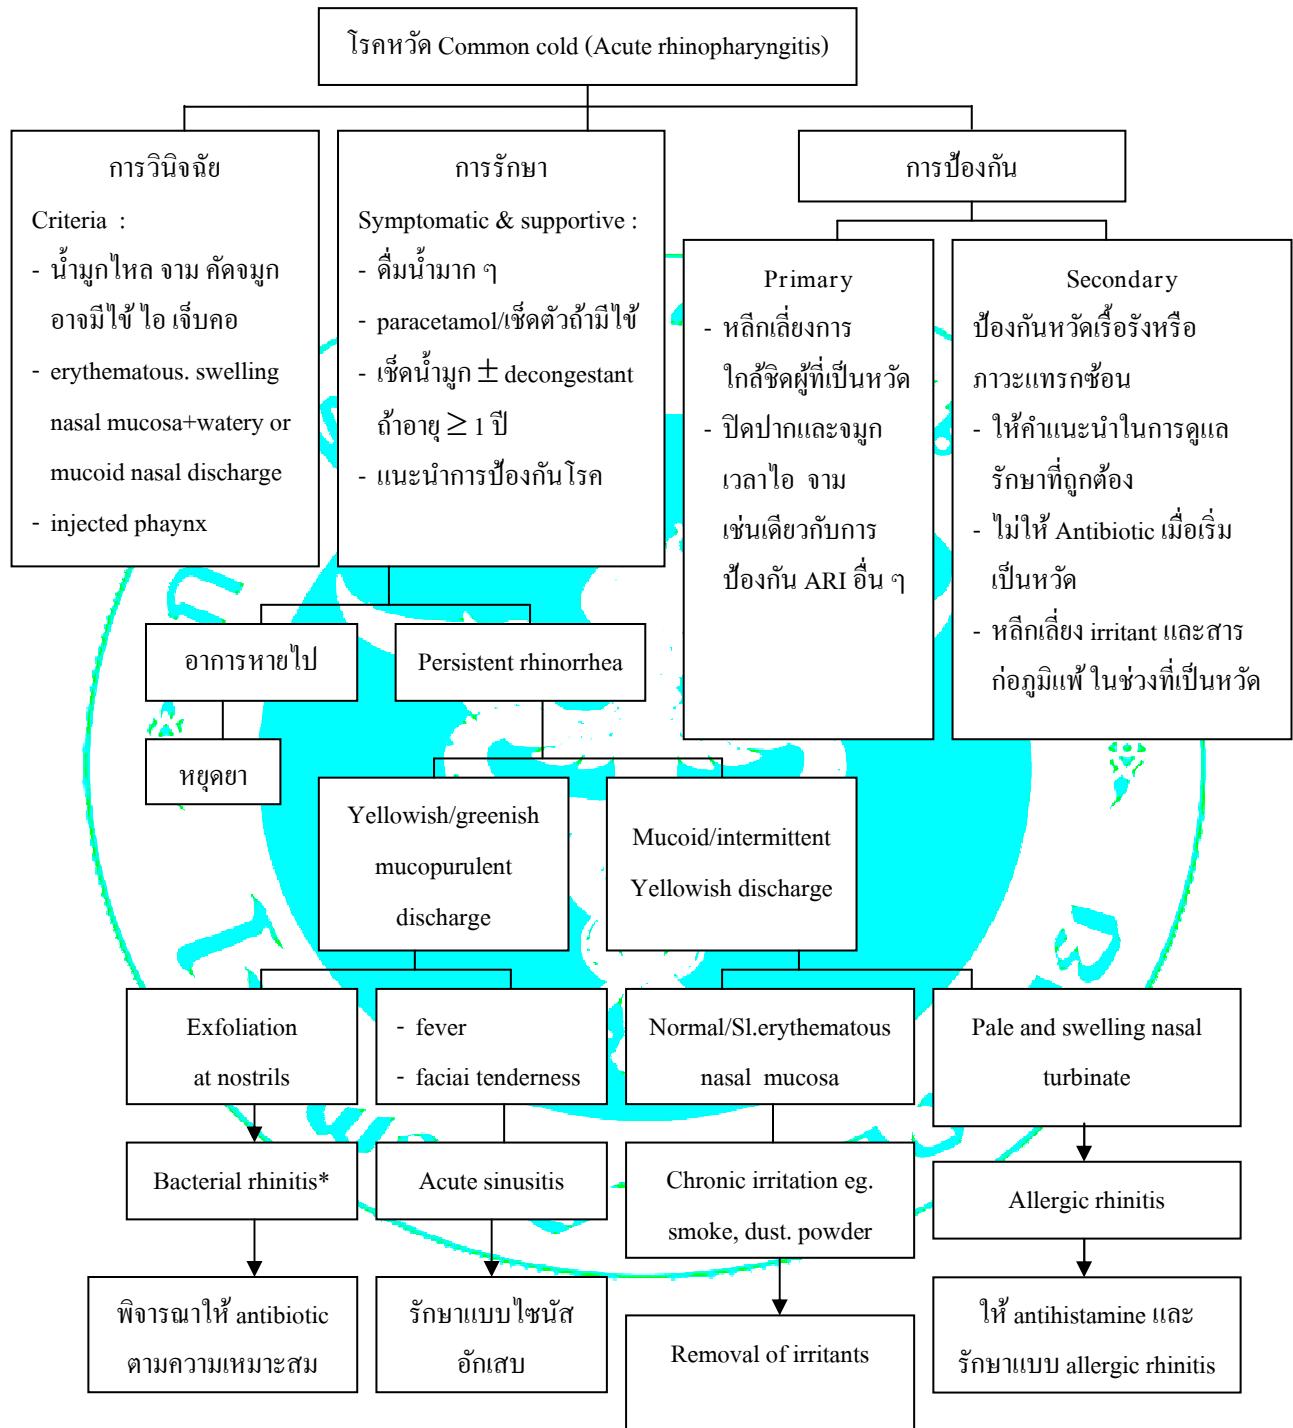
โรคหวัด Common cold (Acute rhinopharyngitis)

การวินิจฉัย

Criteria :

- น้ำมูกไหล จาม คัดจมูก อาจมีไข้ ไอ เจ็บคอ

- erythematous. swelling nasal mucosa+watery or mucoid nasal discharge

- injected phaynx

การรักษา

Symptomatic & supportive :

- ดื่มน้ำมาก ๆ

- paracetamol/เช็ดตัวถ้ามีไข้

- เช็ดน้ำมูก $\pm$ decongestant ถ้าอายุ $\geq$ 1 ปี

- แนะนำการป้องกันโรค

การป้องกัน

Primary

- หลีกเลี่ยงการใกล้ชิดผู้ที่เป็นหวัด

- ปิดปากและจมูกเวลาไอ จาม เช่นเดียวกับการป้องกัน ARI อื่น ๆ

Secondary

ป้องกันหวัดเรื้อรังหรือภาวะแทรกซ้อน

- ให้คำแนะนำในการดูแลรักษาที่ถูกต้อง

- ไม่ให้ Antibiotic เมื่อเริ่มเป็นหวัด

- หลีกเลี่ยง irritant และสารก่อภูมิแพ้ ในช่วงที่เป็นหวัด

อาการหายไป

หยุดยา

Persistent rhinorrhea

Yellowish/greenish mucopurulent discharge

Mucoid/intermittent Yellowish discharge

Exfoliation at nostrils

- fever
- faciai tenderness

Normal/Sl.erythematous nasal mucosa

Pale and swelling nasal turbinate

Bacterial rhinitis*

Acute sinusitis

Chronic irritation eg. smoke, dust. powder

Allergic rhinitis

พิจารณาให้ antibiotic ตามความเหมาะสม

รักษาแบบไซนัสอักเสบ

Removal of irritants

ให้ antihistamine และรักษาแบบ allergic rhinitis